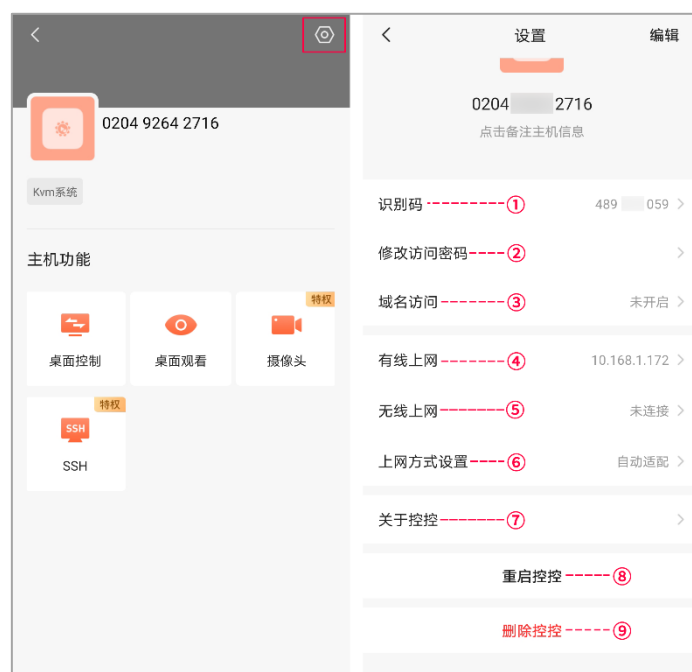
0204 9264 2716

Kvm系统

主机功能

桌面控制

桌面观看

特权

摄像头

特权

SSH

SSH

设置

编辑

0204 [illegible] 2716

点击备注主机信息

识别码 ① 489 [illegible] 059

修改访问密码 ②

域名访问 ③ 未开启

有线上网 ④ 10.168.1.172

无线上网 ⑤ 未连接

上网方式设置 ⑥ 自动适配

关于控控 ⑦

重启控控 ⑧

删除控控 ⑨